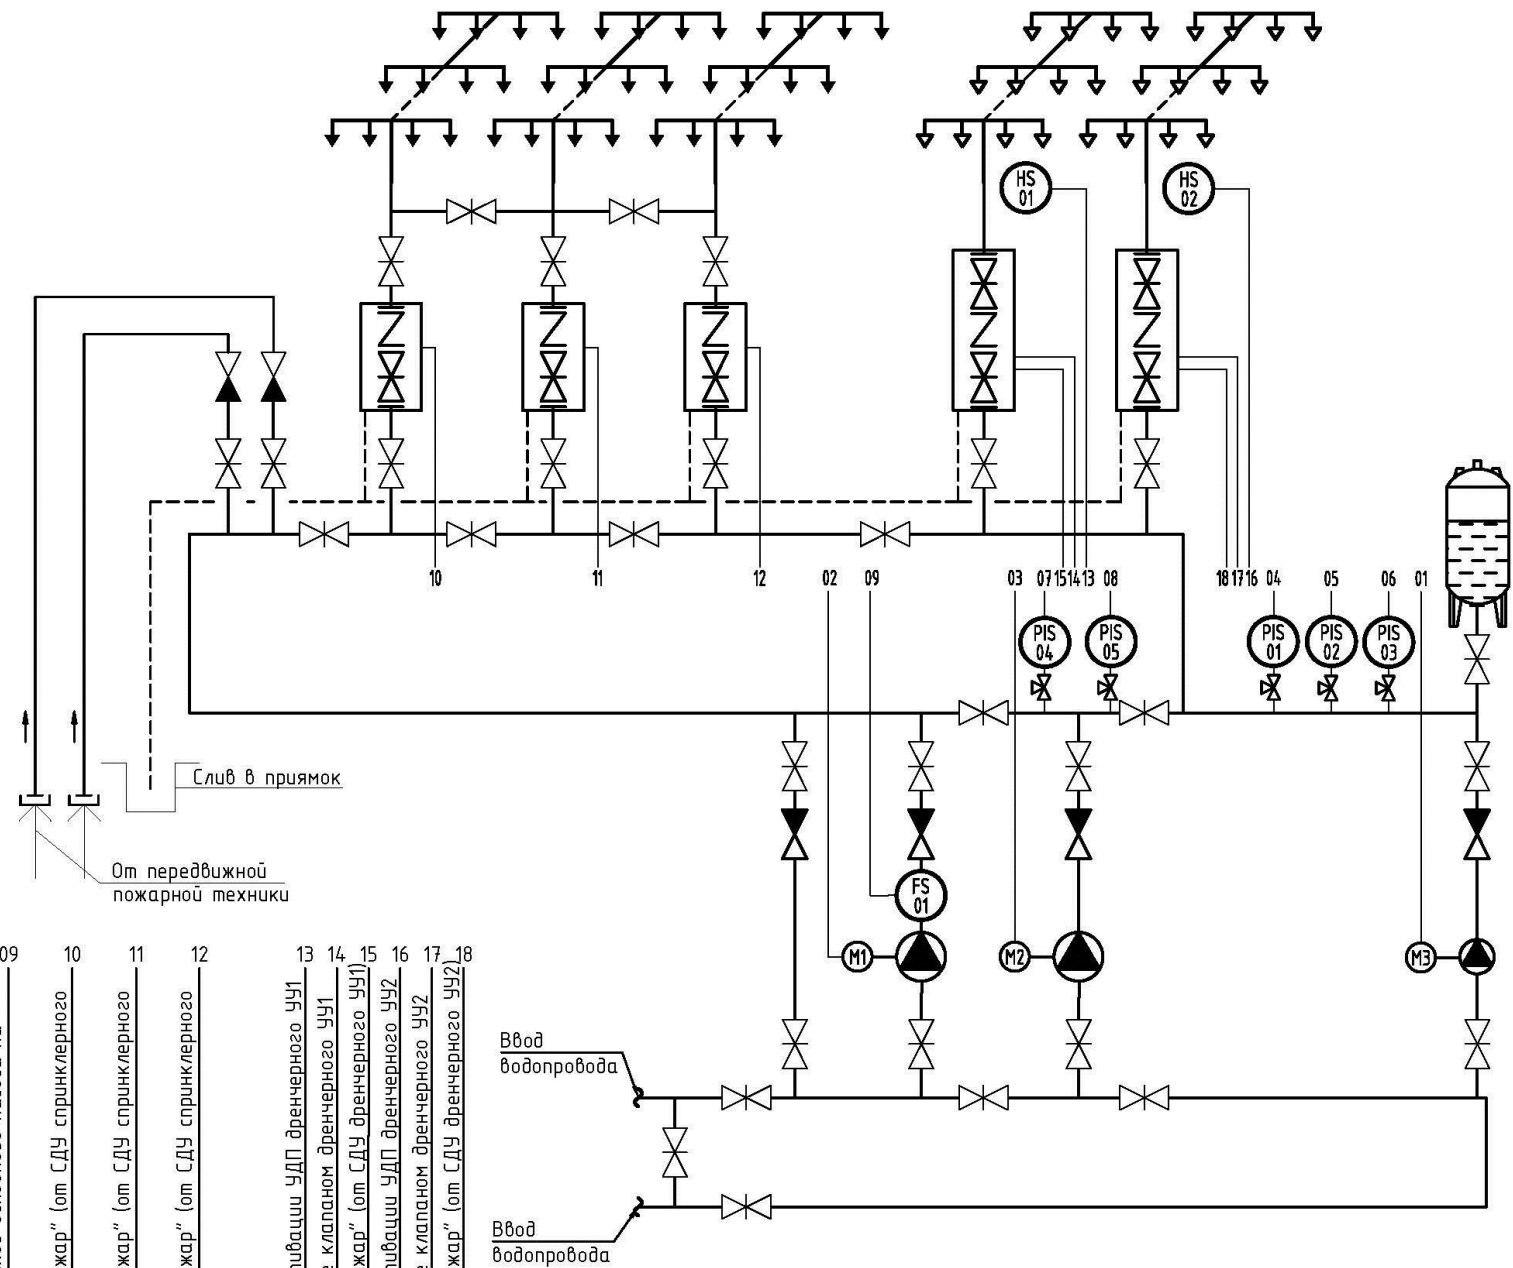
HS 01
HS 02

10 11 12 02 09 03 07 15 14 13 08 18 17 16 04 05 06 01

PIS 04
PIS 05
PIS 01
PIS 02
PIS 03

Слив в приямок

От передвижной пожарной техники

FS 01

M1
M2
M3

Ввод водопровода

Ввод водопровода

09 10 11 12 13 14 15 16 17 18

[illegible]жар" (от СДУ спринклерного
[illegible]жар" (от СДУ спринклерного
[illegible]жар" (от СДУ спринклерного
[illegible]ивации УДП дренчерного УУ1
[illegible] клапаном дренчерного УУ1
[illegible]жар" (от СДУ дренчерного УУ1)
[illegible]ивации УДП дренчерного УУ2
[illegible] клапаном дренчерного УУ2
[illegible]жар" (от СДУ дренчерного УУ2)